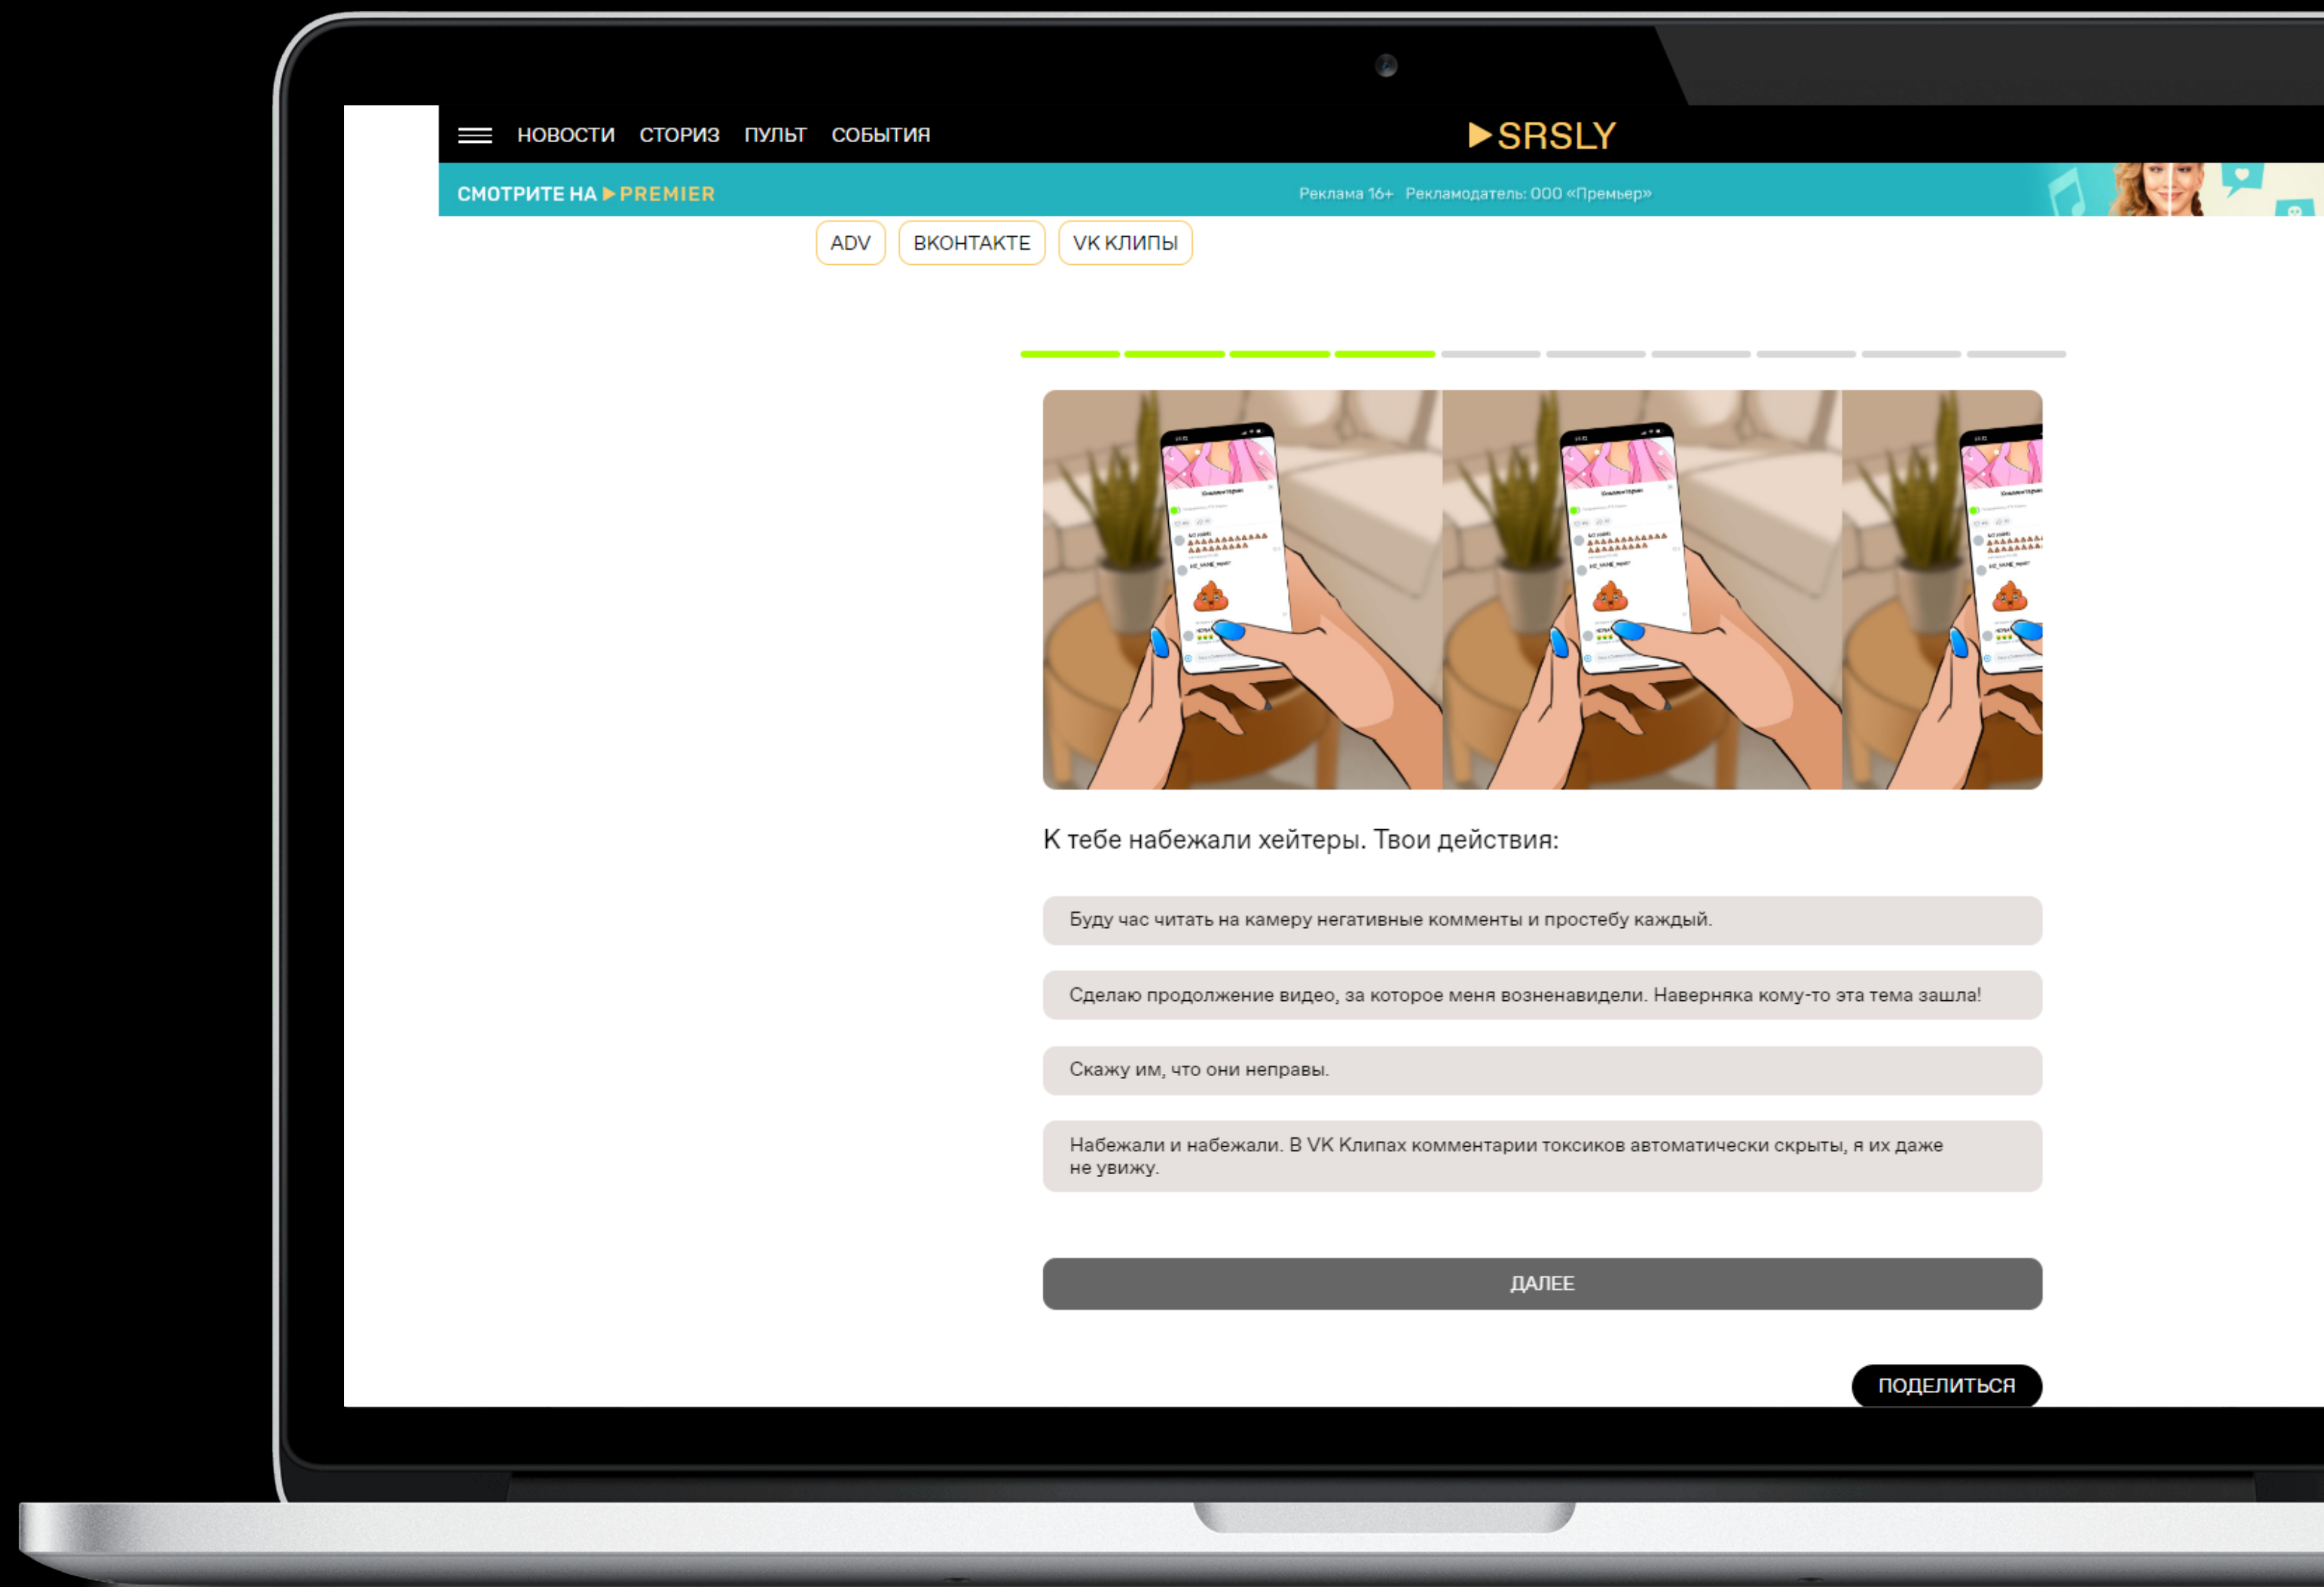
НОВОСТИ СТОРИЗ ПУЛЬТ СОБЫТИЯ

SRSLY

СМОТРИТЕ НА PREMIER

Реклама 16+ Рекламодатель: ООО «Премьер»

ADV ВКОНТАКТЕ VK КЛИПЫ

К тебе набежали хейтеры. Твои действия:

Буду час читать на камеру негативные комменты и простебу каждый.

Сделаю продолжение видео, за которое меня возненавидели. Наверняка кому-то эта тема зашла!

Скажу им, что они неправы.

Набежали и набежали. В VK Клипах комментарии токсиков автоматически скрыты, я их даже не увижу.

ДАЛЕЕ

ПОДЕЛИТЬСЯ